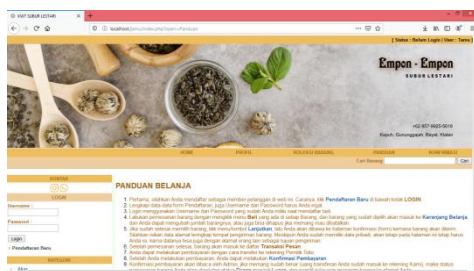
KWT SUBUR LESTARI

localhost/jamu/index.php?open=Panduan

| Status : Belum Login | User : Tamu |

Empon - Empon
SUBUR LESTARI

+62 857-9925-5019
Bajeh, Gunungpati, Bayat, Klaten

HOME PROFIL KOLEKSI BARANG PANDUAN KONFIRMASI

Cari Barang : Cari

LOGIN

Username :

Password :

Login

Pendaftaran Baru

KATEGORI

PANDUAN BELANJA

1. Pertama, silahkan Anda mendaftar sebagai member pelanggan di web ini. Caranya, klik Pendaftaran Baru di bawah tobol LOGIN
2. Lengkapi data-data form Pendaftaran, juga Username dan Password harus Anda ingat.
3. Login menggunakan Username dan Password yang sudah Anda miliki saat mendaftar tadi.
4. Lakukan pemesanan barang dengan mengklik menu Beli yang ada di setiap Barang, dan barang yang sudah dipilih akan masuk ke Keranjang Belanja dan Anda dapat mengubah jumlah barangnya, atau juga bisa dihapus jika memang mau dibatalkan.
5. Jika sudah selesai memilih barang, klik menu/tombol Lanjutkan, lalu Anda akan dibawa ke halaman konfirmasi (form) kemana barang akan dikirim. Silahkan isikan data alamat lengkap tempat pengiriman barang. Meskipun Anda sudah memiliki data pribadi, akan tetapi pada halaman ini tetap harus Anda isi, nama datanya bisa juga dengan alamat orang lain sebagai tujuan pengiriman.
6. Setelah pemesanan selesai, barang akan masuk ke daftar Transaksi Pesan.
7. Anda dapat melakukan pembayaran dengan cara transfer ke rekening Pemilik Toko.
8. Setelah Anda melakukan pembayaran, Anda dapat melakukan Konfirmasi Pembayaran.
9. Konfirmasi pembayaran akan dibaca oleh Admin, jika memang sudah benar (uang transfer sudah masuk ke rekening Kami), maka status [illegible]